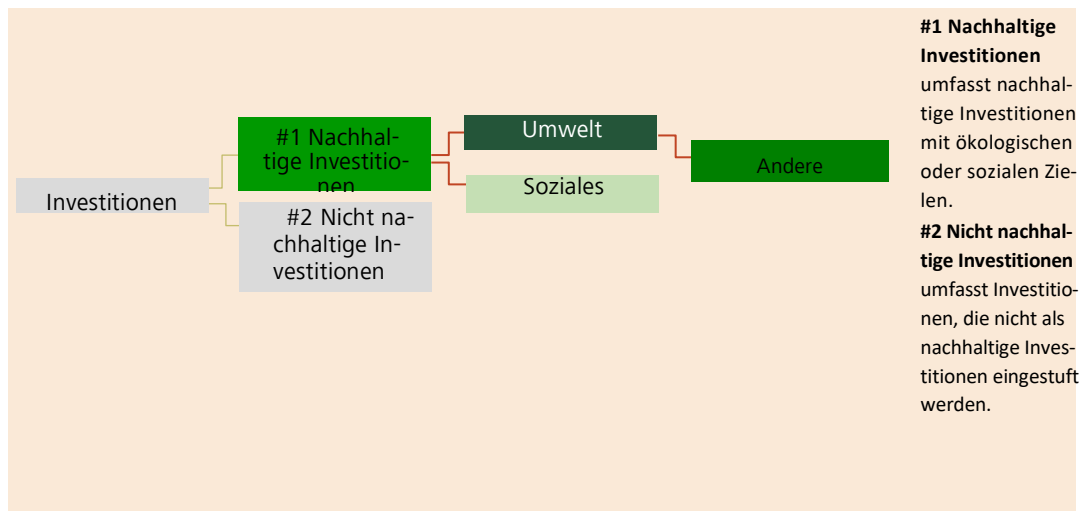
Investitionen

#1 Nachhaltige Investitionen

#2 Nicht nachhaltige Investitionen

Umwelt

Soziales

Andere

**#1 Nachhaltige Investitionen** umfasst nachhaltige Investitionen mit ökologischen oder sozialen Zielen.

**#2 Nicht nachhaltige Investitionen** umfasst Investitionen, die nicht als nachhaltige Investitionen eingestuft werden.